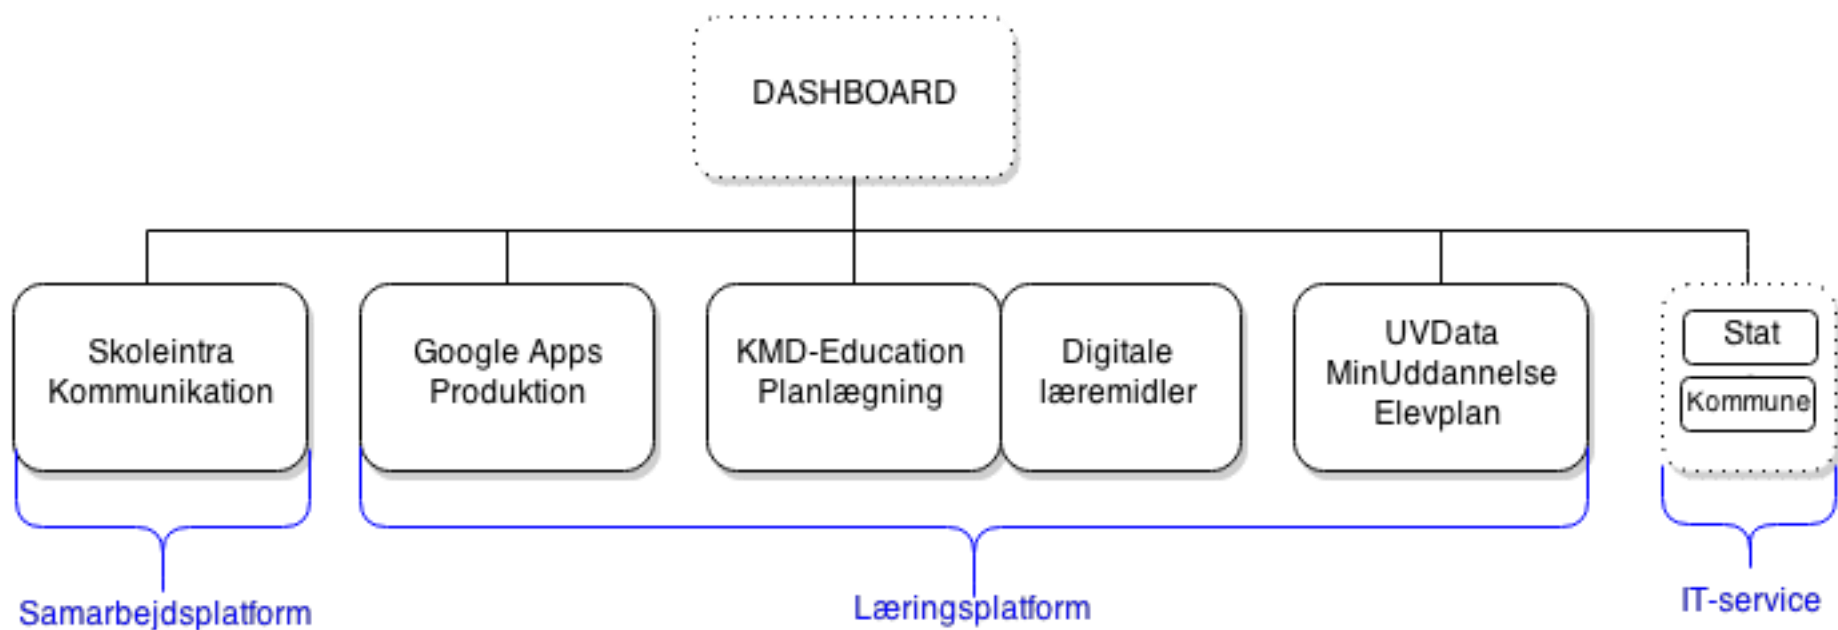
DASHBOARD

Skoleintra
Kommunikation

Google Apps
Produktion

KMD-Education
Planlægning

Digitale
læremidler

UVData
MinUddannelse
Elevplan

Stat

Kommune

Samarbejdsplatform

Læringsplatform

IT-service